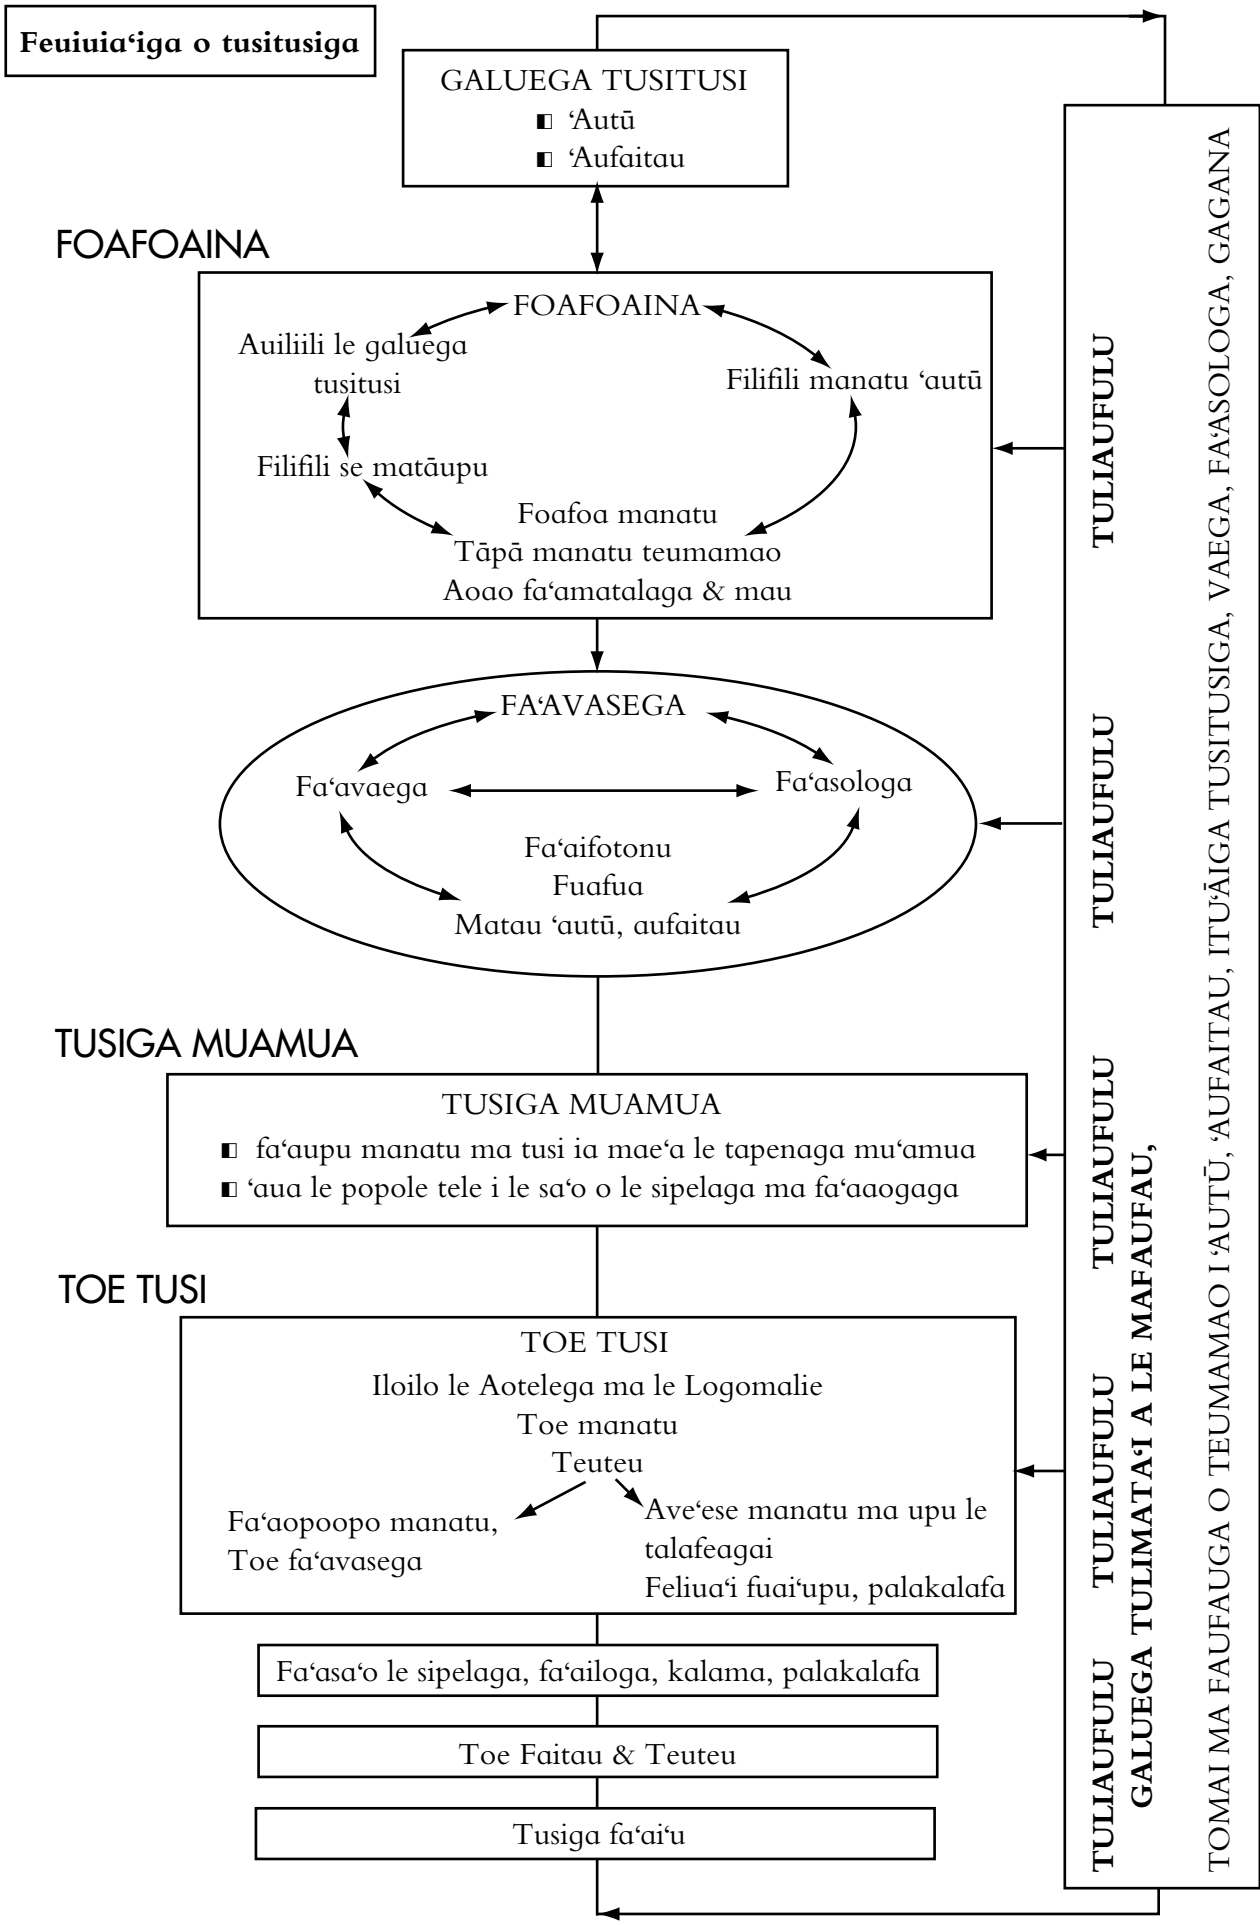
Feuiuia‘iga o tusitusiga

GALUEGA TUSITUSI
‘Autū
‘Aufaitau

FOAFOAINA

FOAFOAINA
Auiliili le galuega tusitusi
Filifili manatu ‘autū
Filifili se matāupu
Foafoa manatu
Tāpā manatu teumamao
Aoao fa‘amatalaga & mau

FA‘AVASEGA
Fa‘avaega
Fa‘asologa
Fa‘aifotonu
Fuafua
Matau ‘autū, aufaitau

TUSIGA MUAMUA

TUSIGA MUAMUA
fa‘aupu manatu ma tusi ia mae‘a le tapenaga mu‘amua
‘aua le popole tele i le sa‘o o le sipelaga ma fa‘aaogaga

TOE TUSI

TOE TUSI
Iloilo le Aotelega ma le Logomalie
Toe manatu
Teuteu
Fa‘aopoopo manatu, Toe fa‘avasega
Ave‘ese manatu ma upu le talafeagai
Feliua‘i fuai‘upu, palakalafa

Fa‘asa‘o le sipelaga, fa‘ailoga, kalama, palakalafa

Toe Faitau & Teuteu

Tusiga fa‘ai‘u

TULIAUFULU TULIAUFULU TULIAUFULU TULIAUFULU TULIAUFULU

GALUEGA TULIMATA‘I A LE MAFAUFAU,

TOMAI MA FAUFAUGA O TEUMAMAO I ‘AUTŪ, ‘AUFAITAU, ITU‘ĀIGA TUSITUSIGA, VAEGA, FA‘ASOLOGA, GAGANA